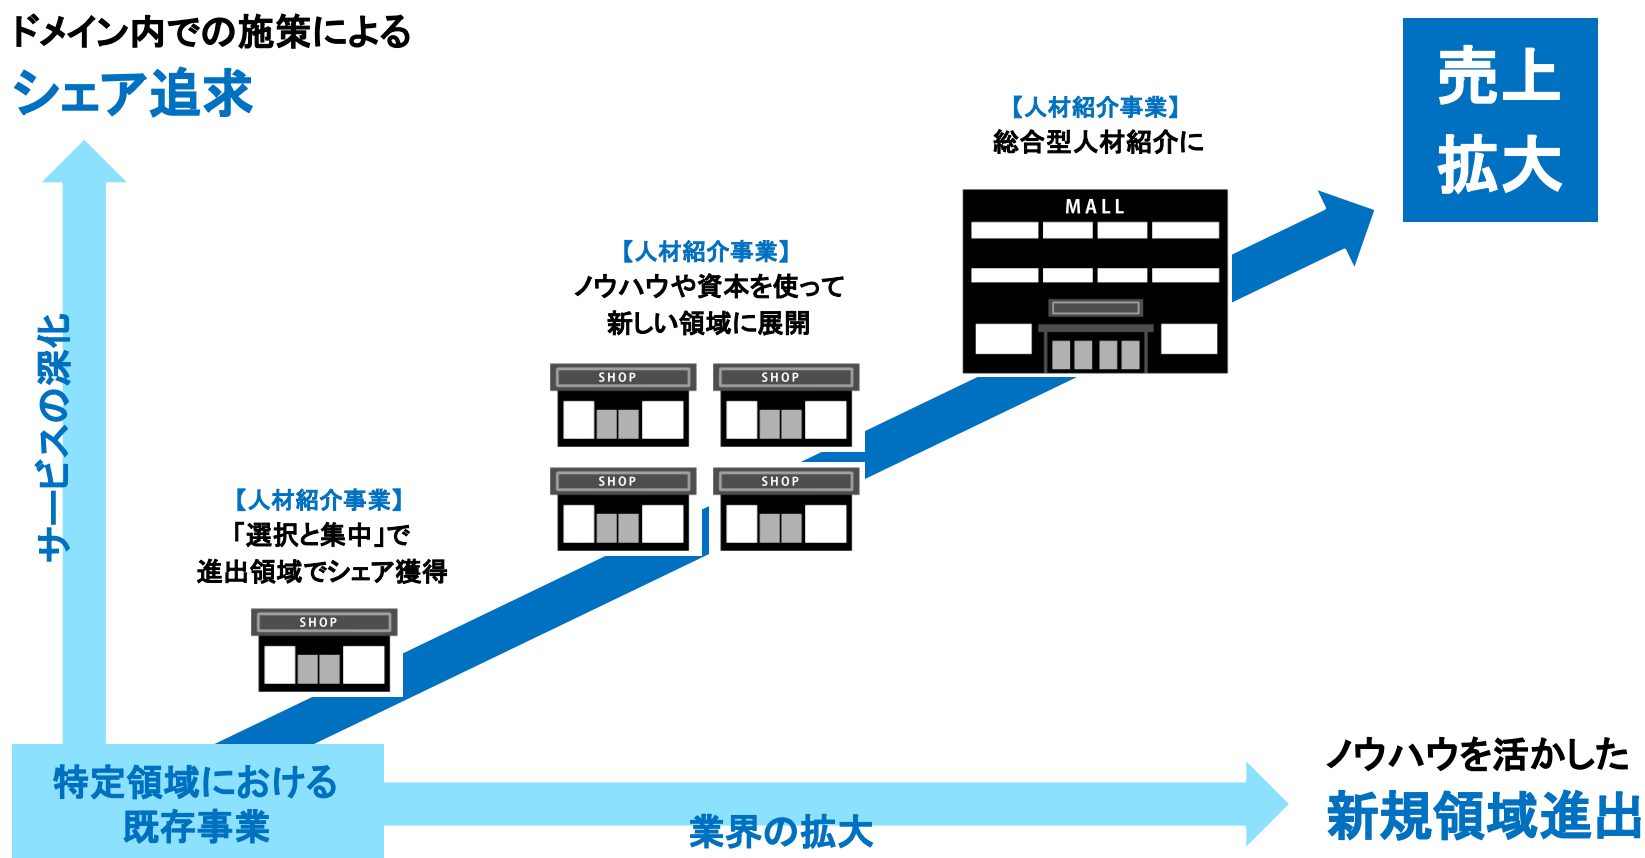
ドメイン内での施策による
シェア追求

売上
拡大

【人材紹介事業】
総合型人材紹介に

MALL

【人材紹介事業】
ノウハウや資本を使って
新しい領域に展開

SHOP
SHOP
SHOP
SHOP

サービスの深化

【人材紹介事業】
「選択と集中」で
進出領域でシェア獲得

SHOP

特定領域における
既存事業

業界の拡大

ノウハウを活かした
新規領域進出